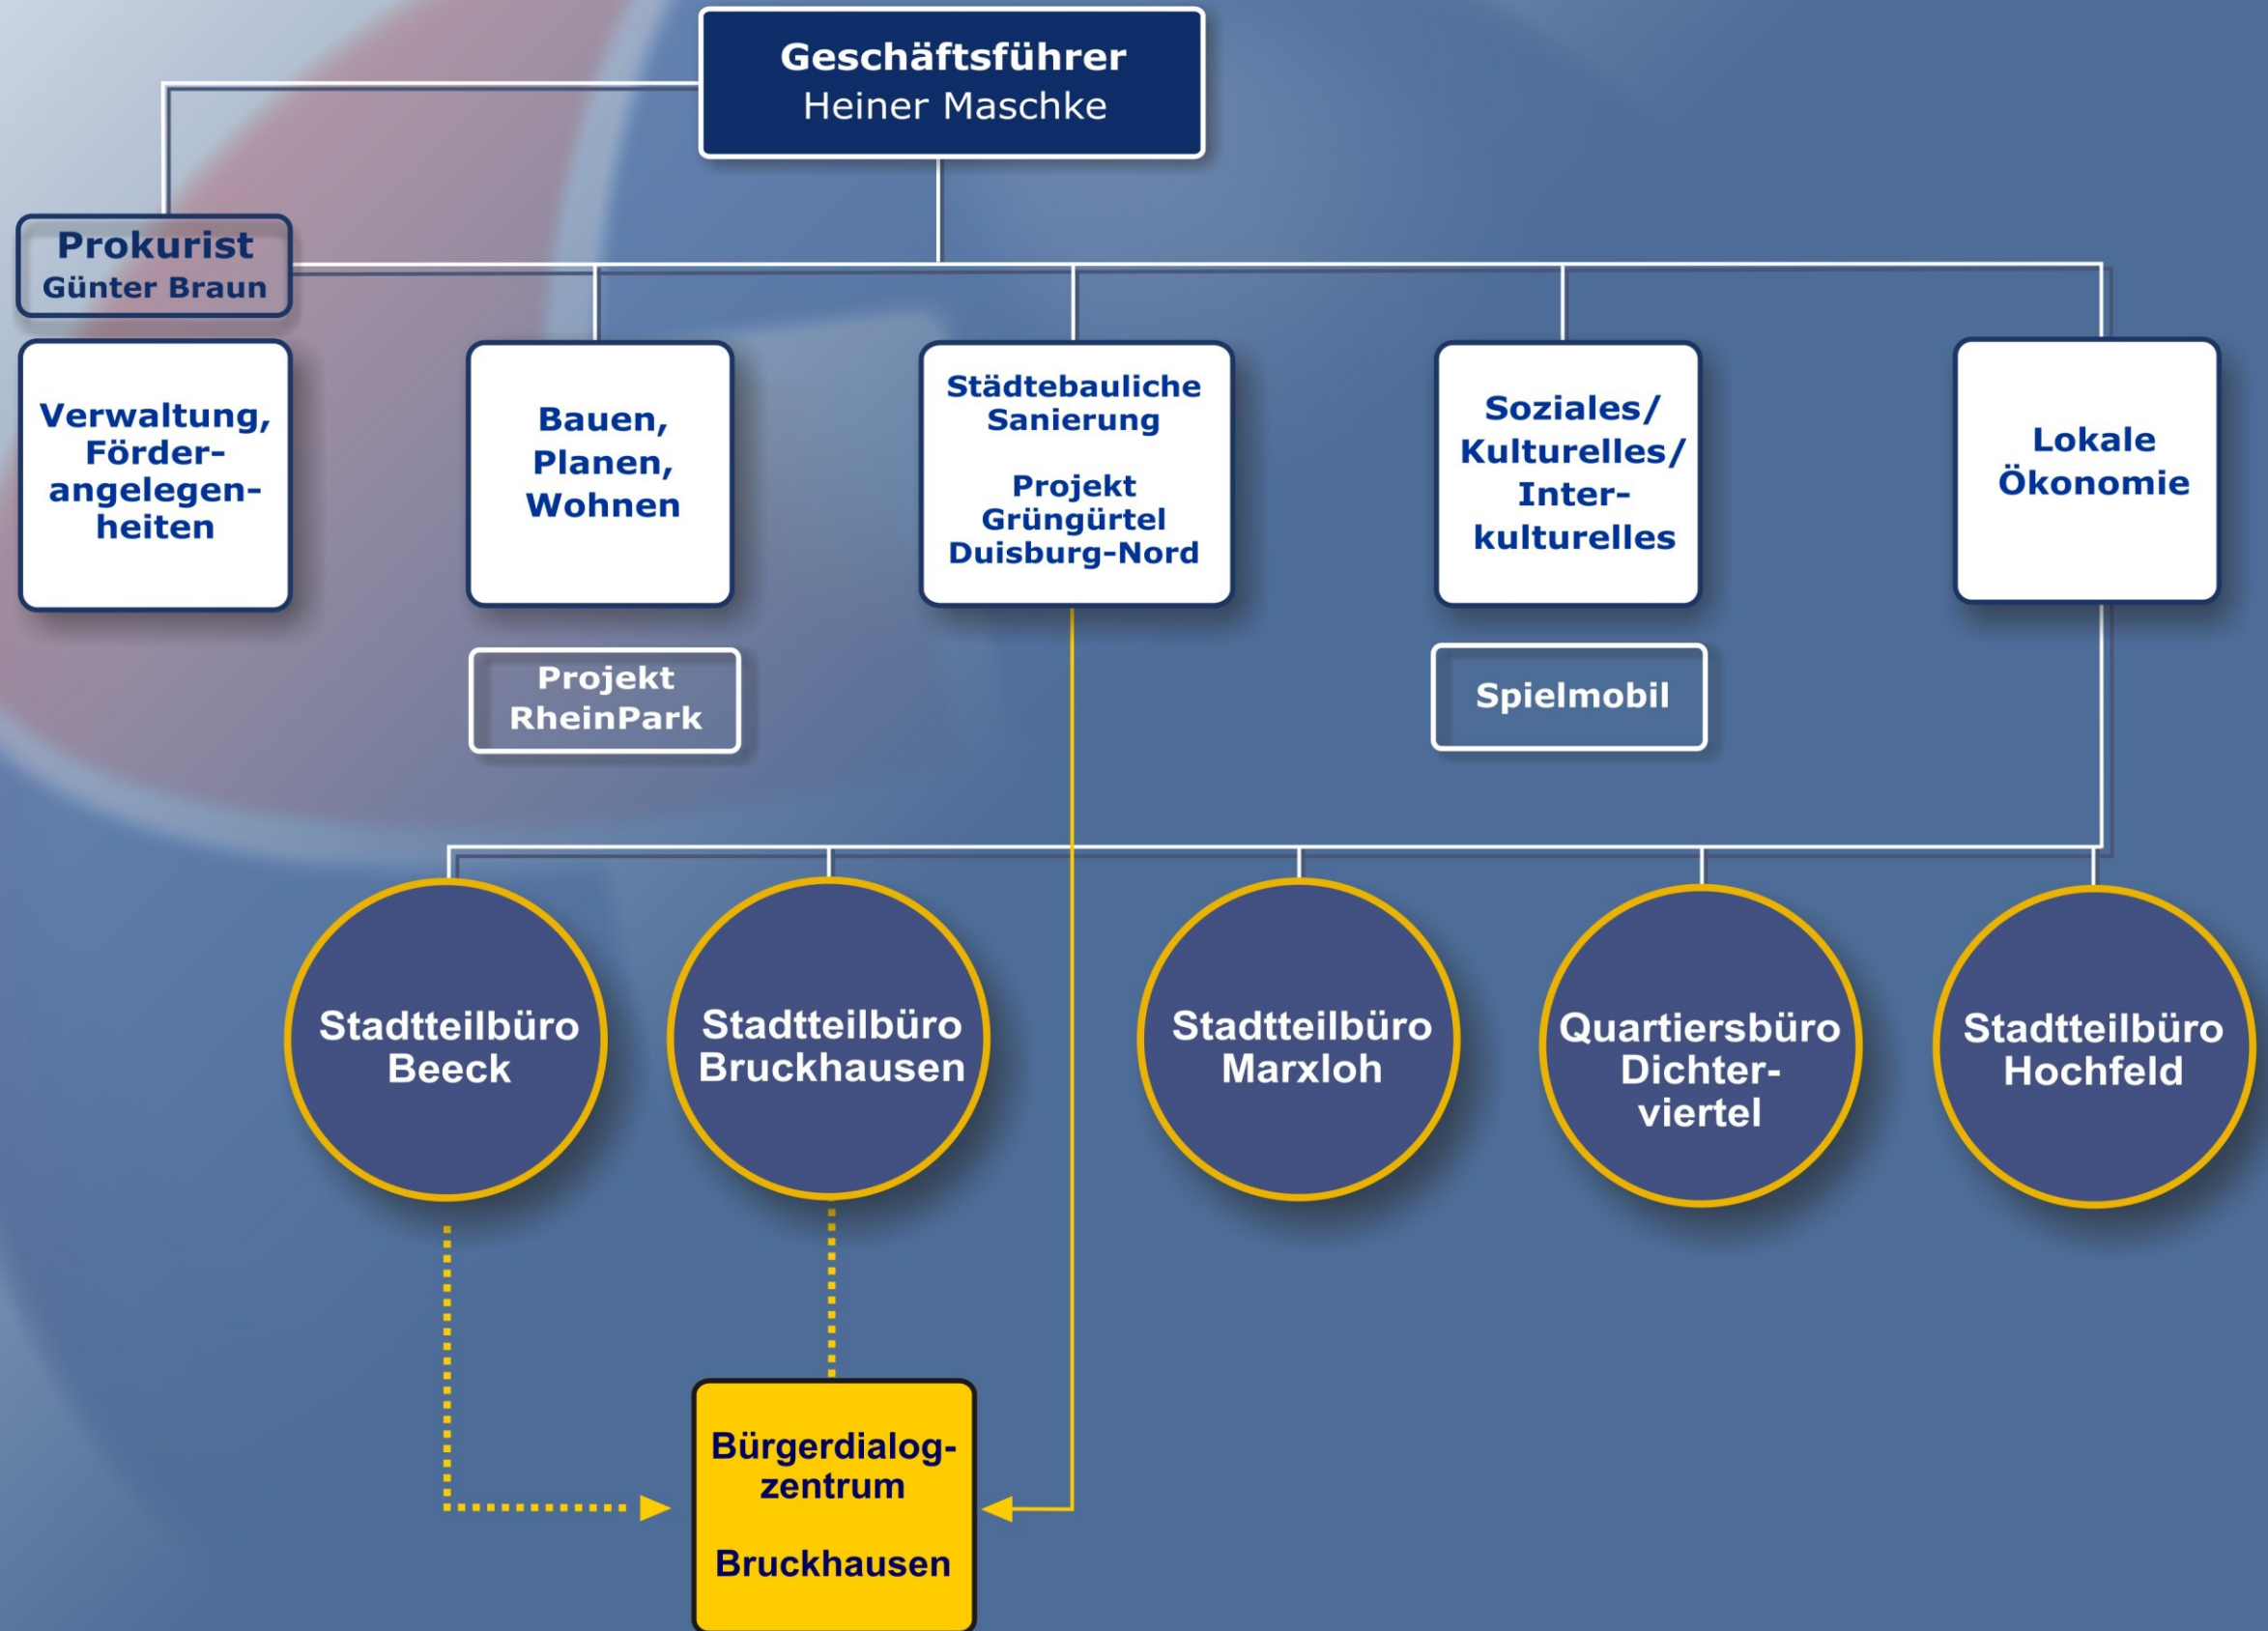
Geschäftsführer
Heiner Maschke

Prokurist
Günter Braun

Verwaltung, Förderangelegenheiten

Bauen, Planen, Wohnen

Projekt RheinPark

Städtebauliche Sanierung

Projekt Grüngürtel Duisburg-Nord

Soziales/ Kulturelles/ Interkulturelles

Spielmobil

Lokale Ökonomie

Stadtteilbüro Beeck

Stadtteilbüro Bruckhausen

Stadtteilbüro Marxloh

Quartiersbüro Dichterviertel

Stadtteilbüro Hochfeld

Bürgerdialogzentrum

Bruckhausen